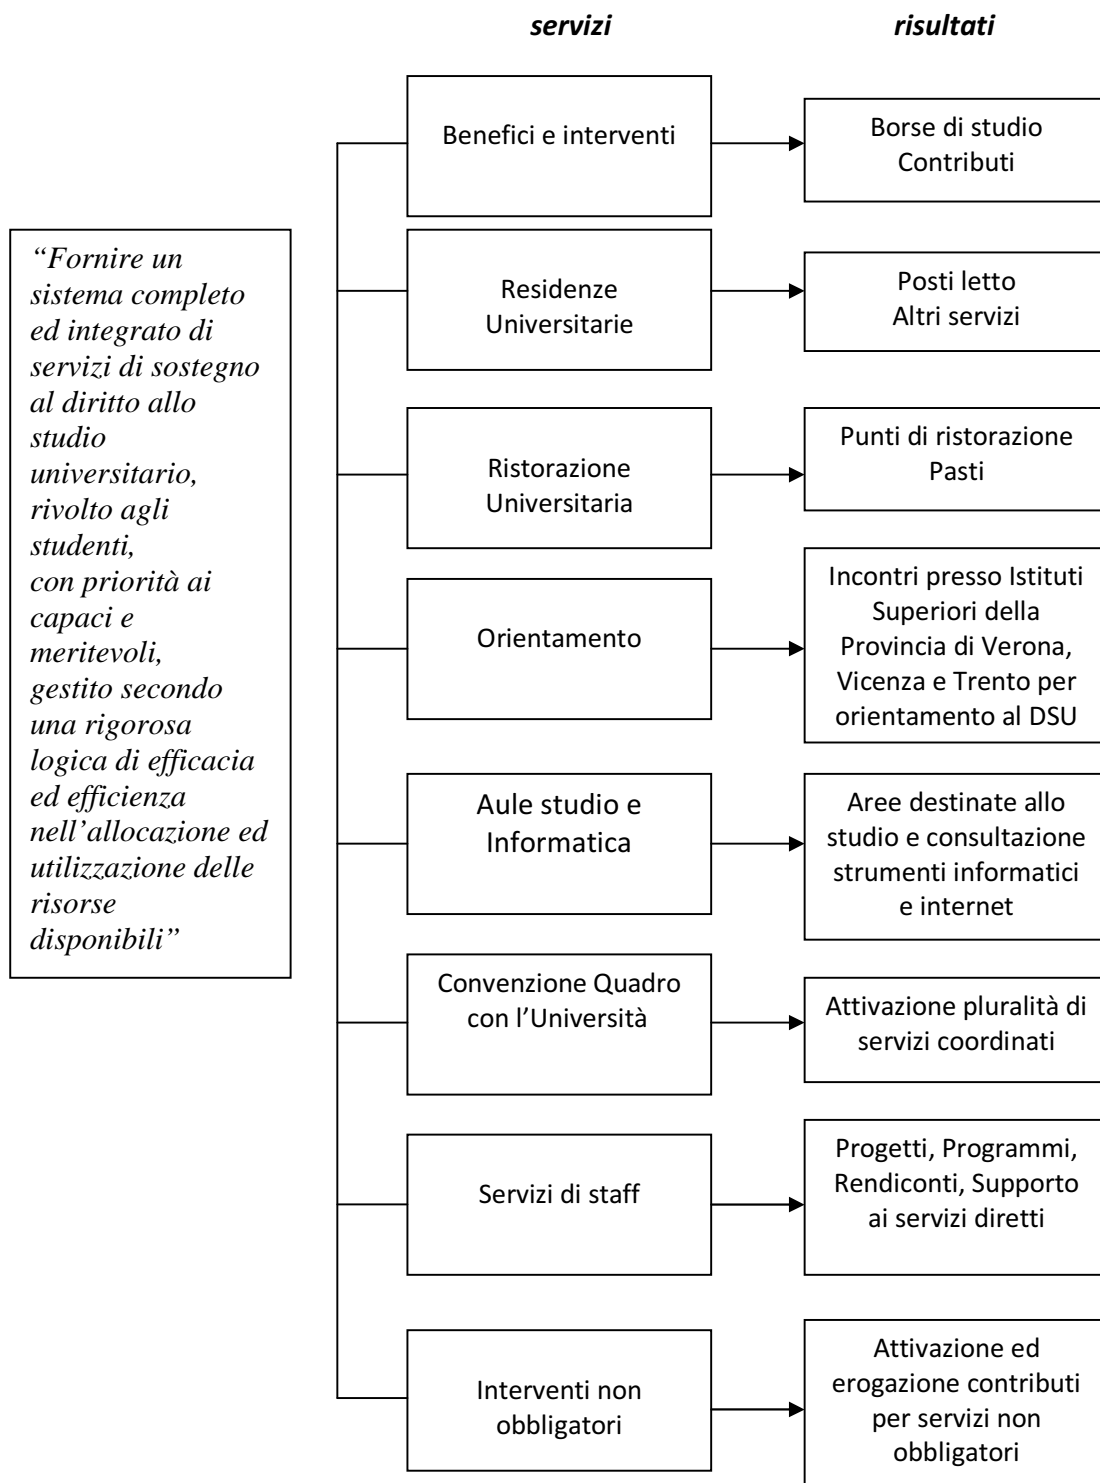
servizi

risultati

"Fornire un sistema completo ed integrato di servizi di sostegno al diritto allo studio universitario, rivolto agli studenti, con priorità ai capaci e meritevoli, gestito secondo una rigorosa logica di efficacia ed efficienza nell'allocazione ed utilizzazione delle risorse disponibili"

Benefici e interventi

Borse di studio
Contributi

Residenze Universitarie

Posti letto
Altri servizi

Ristorazione Universitaria

Punti di ristorazione
Pasti

Orientamento

Incontri presso Istituti Superiori della Provincia di Verona, Vicenza e Trento per orientamento al DSU

Aule studio e Informatica

Aree destinate allo studio e consultazione strumenti informatici e internet

Convenzione Quadro con l'Università

Attivazione pluralità di servizi coordinati

Servizi di staff

Progetti, Programmi, Rendiconti, Supporto ai servizi diretti

Interventi non obbligatori

Attivazione ed erogazione contributi per servizi non obbligatori